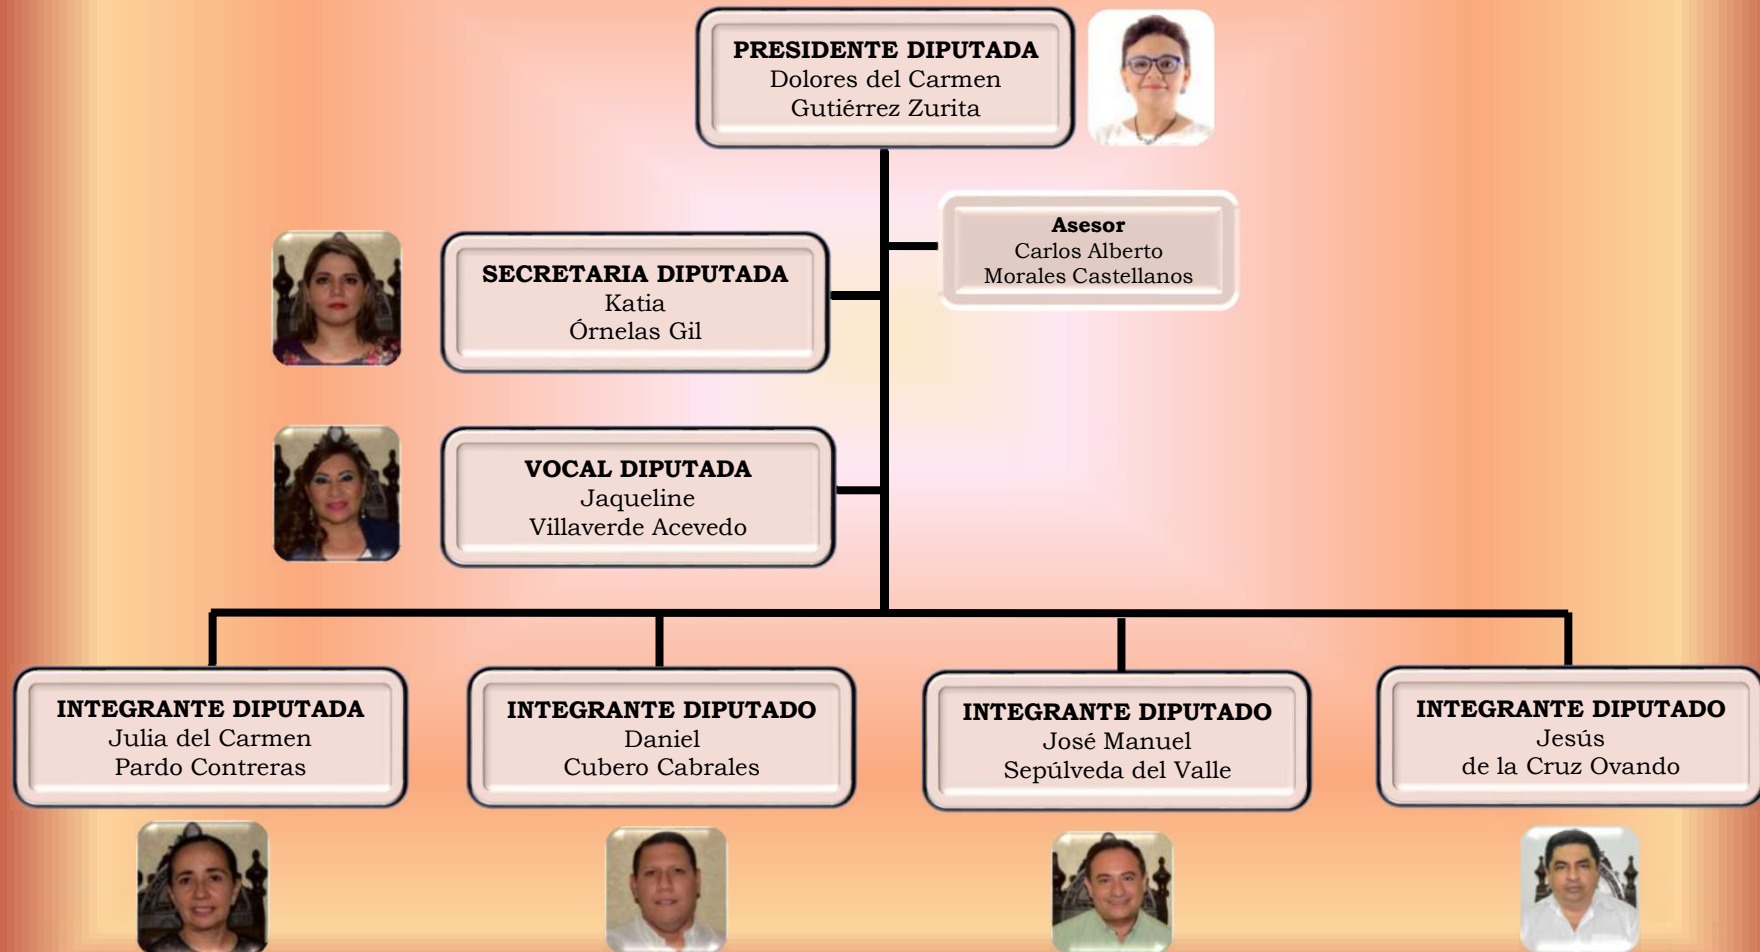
PRESIDENTE DIPUTADA
Dolores del Carmen
Gutiérrez Zurita

Asesor
Carlos Alberto
Morales Castellanos

SECRETARIA DIPUTADA
Katia
Órnelas Gil

VOCAL DIPUTADA
Jaqueline
Villaverde Acevedo

INTEGRANTE DIPUTADA
Julia del Carmen
Pardo Contreras

INTEGRANTE DIPUTADO
Daniel
Cubero Cabrales

INTEGRANTE DIPUTADO
José Manuel
Sepúlveda del Valle

INTEGRANTE DIPUTADO
Jesús
de la Cruz Ovando